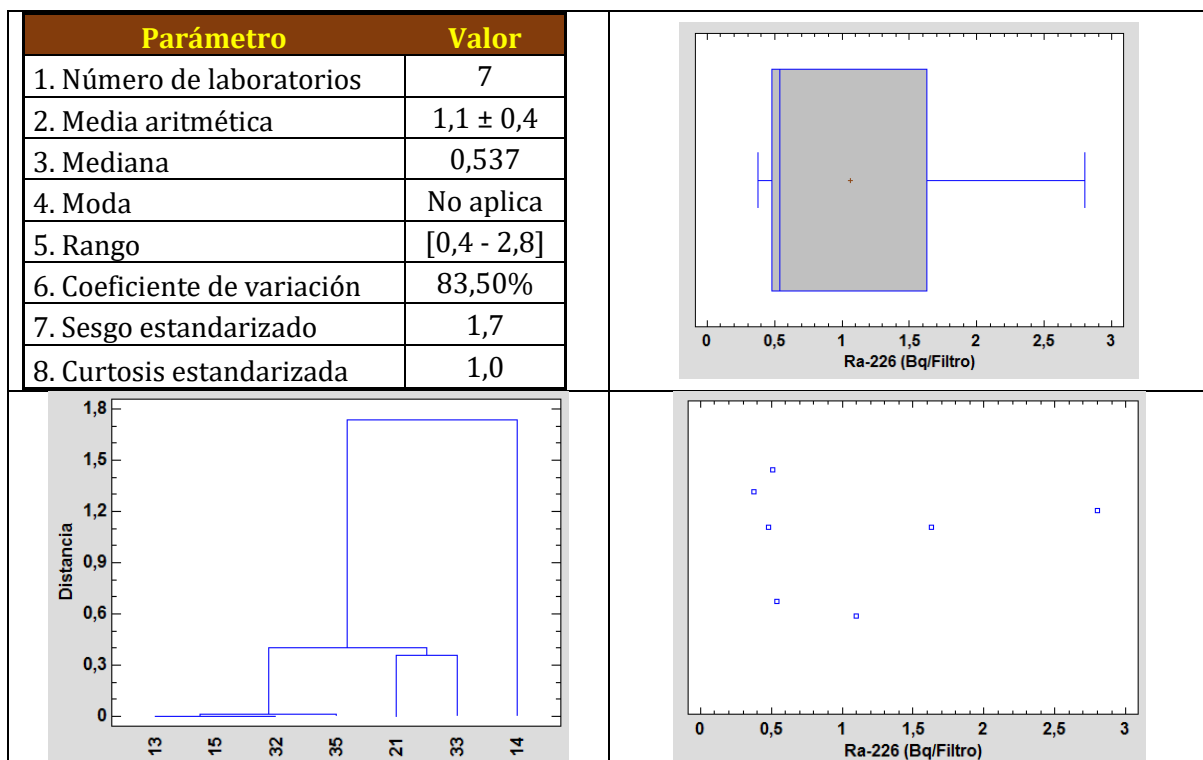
| Parámetro | Valor |
|---|---|
| 1. Número de laboratorios | 7 |
| 2. Media aritmética | 1,1 ± 0,4 |
| 3. Mediana | 0,537 |
| 4. Moda | No aplica |
| 5. Rango | [0,4 - 2,8] |
| 6. Coeficiente de variación | 83,50% |
| 7. Sesgo estandarizado | 1,7 |
| 8. Curtosis estandarizada | 1,0 |

0 0,5 1 1,5 2 2,5 3
Ra-226 (Bq/Filtro)

Distancia
1,8 1,5 1,2 0,9 0,6 0,3 0
13 15 32 35 21 33 14

0 0,5 1 1,5 2 2,5 3
Ra-226 (Bq/Filtro)